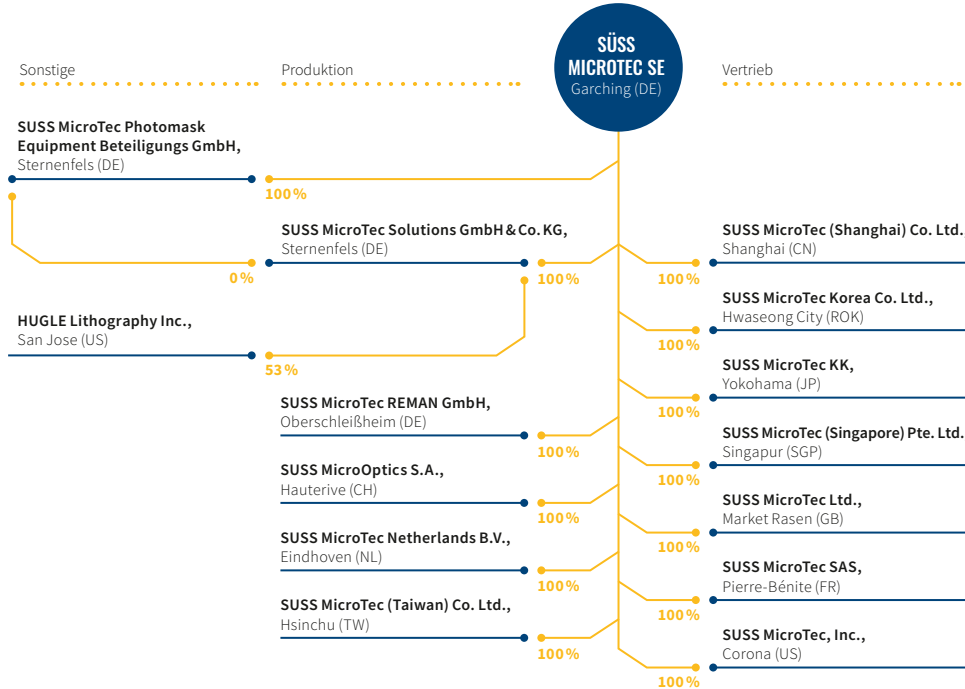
Sonstige

Produktion

SÜSS MICROTEC SE
Garching (DE)

Vertrieb

SUSS MicroTec Photomask Equipment Beteiligungs GmbH,
Sternenfels (DE)

100%

SUSS MicroTec Solutions GmbH & Co. KG,
Sternenfels (DE)

0%

100%

HUGLE Lithography Inc.,
San Jose (US)

53%

SUSS MicroTec REMAN GmbH,
Oberschleißheim (DE)

100%

SUSS MicroOptics S.A.,
Hauterive (CH)

100%

SUSS MicroTec Netherlands B.V.,
Eindhoven (NL)

100%

SUSS MicroTec (Taiwan) Co. Ltd.,
Hsinchu (TW)

100%

SUSS MicroTec (Shanghai) Co. Ltd.
Shanghai (CN)

100%

SUSS MicroTec Korea Co. Ltd.,
Hwaseong City (ROK)

100%

SUSS MicroTec KK,
Yokohama (JP)

100%

SUSS MicroTec (Singapore) Pte. Ltd.
Singapur (SGP)

100%

SUSS MicroTec Ltd.,
Market Rasen (GB)

100%

SUSS MicroTec SAS,
Pierre-Bénite (FR)

100%

SUSS MicroTec, Inc.,
Corona (US)

100%